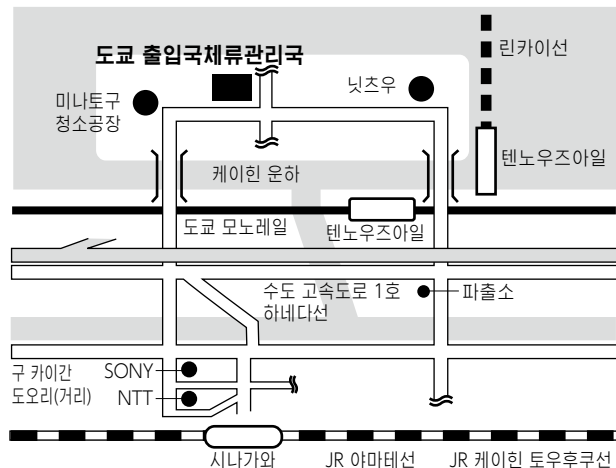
도쿄 출입국체류관리국

린카이선

미나토구
청소공장

닛츠우

텐노우즈아일

케이힌 운하

도쿄 모노레일

텐노우즈아일

수도 고속도로 1호
하네다선

파출소

구 카이간
도오리(거리)

SONY

NTT

시나가와

JR 야마테선

JR 케이힌 토우후쿠선